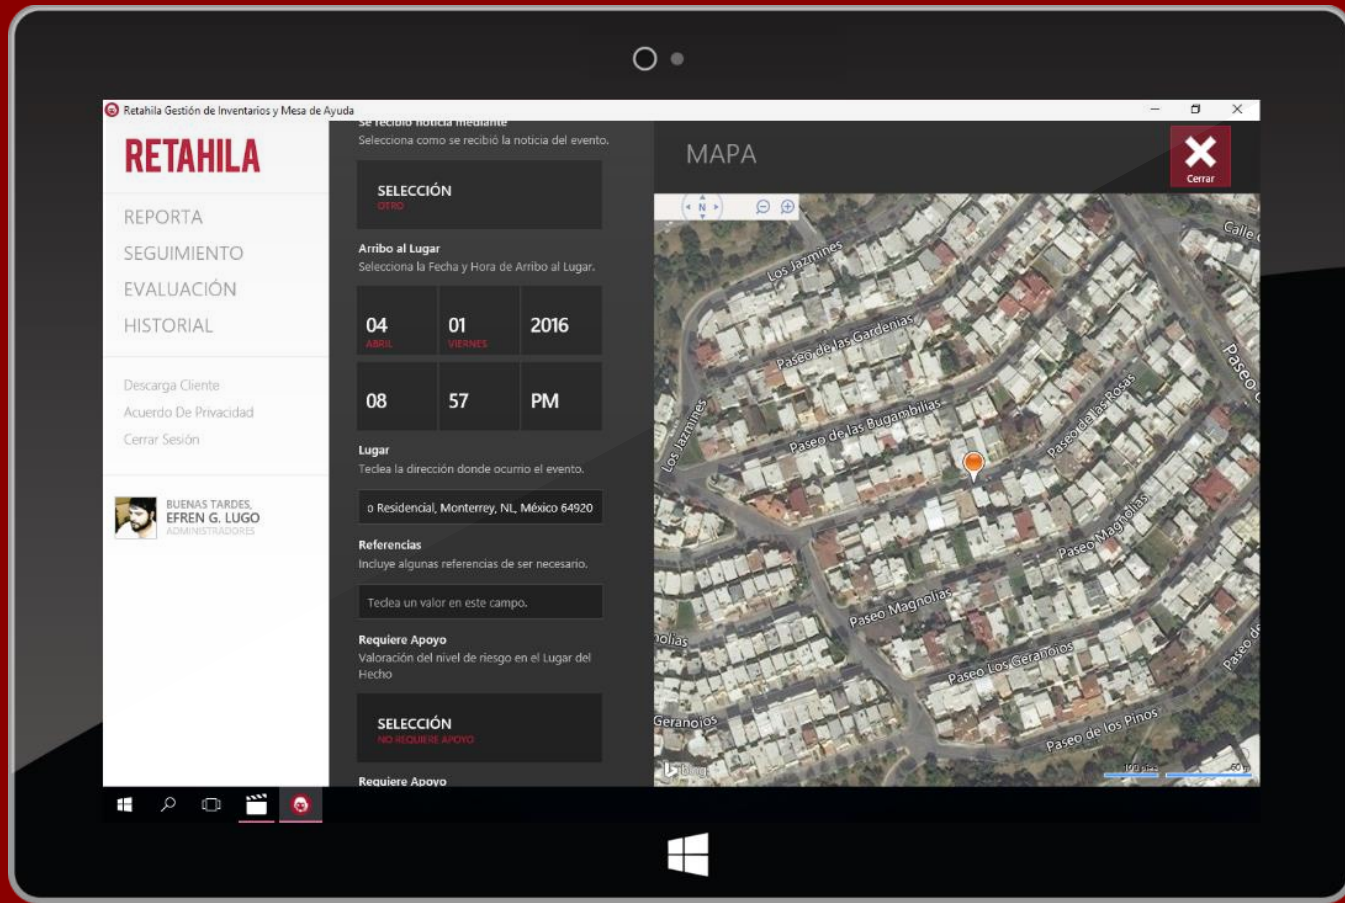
Retahila Gestión de Inventarios y Mesa de Ayuda

RETAHILA

REPORTA
SEGUIMIENTO
EVALUACIÓN
HISTORIAL

Descarga Cliente
Acuerdo De Privacidad
Cerrar Sesión

BUENAS TARDES,
EFREN G. LUGO
ADMINISTRADORES

Se recibió noticia mediante
Selecciona como se recibió la noticia del evento.

SELECCIÓN
OTRO

Arribo al Lugar
Selecciona la Fecha y Hora de Arribo al Lugar.

| 04 ABRIL | 01 VIERNES | 2016 |
|---|---|---|
| 08 | 57 | PM |

Lugar
Teclea la dirección donde ocurrio el evento.

o Residencial, Monterrey, NL, México 64920

Referencias
Incluye algunas referencias de ser necesario.

Teclea un valor en este campo.

Requiere Apoyo
Valoración del nivel de riesgo en el Lugar del Hecho

SELECCIÓN
NO REQUIERE APOYO

Requiere Apoyo

MAPA

Cerrar

N

Los Jazmines
Calle
Paseo de las Gardenias
Paseo
Los Jazmines
Paseo de las Bugambilias
Paseo de las Rosas
Paseo Magnolias
Paseo Magnolias
nolias
Paseo Los Geranoios
Paseo de
Geranoios
Paseo de los Pinos
bing
100 feet
60 m